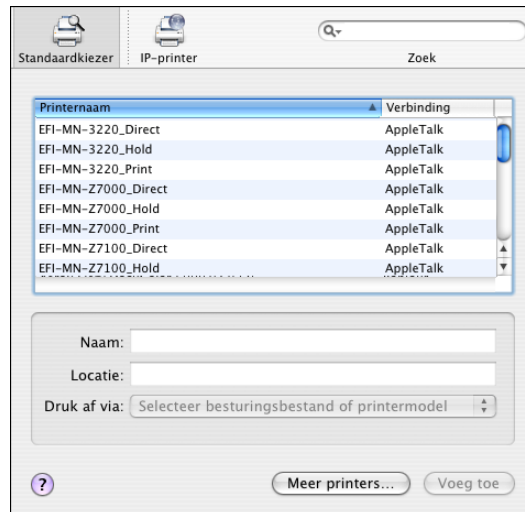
Standaardkiezer IP-printer Zoek

| Printernaam | Verbinding |
|---|---|
| EFI-MN-3220_Direct | AppleTalk |
| EFI-MN-3220_Hold | AppleTalk |
| EFI-MN-3220_Print | AppleTalk |
| EFI-MN-Z7000_Direct | AppleTalk |
| EFI-MN-Z7000_Hold | AppleTalk |
| EFI-MN-Z7000_Print | AppleTalk |
| EFI-MN-Z7100_Direct | AppleTalk |
| EFI-MN-Z7100_Hold | AppleTalk |

Naam:

Locatie:

Druk af via: Selecteer besturingsbestand of printermodel

?

Meer printers...

Voeg toe